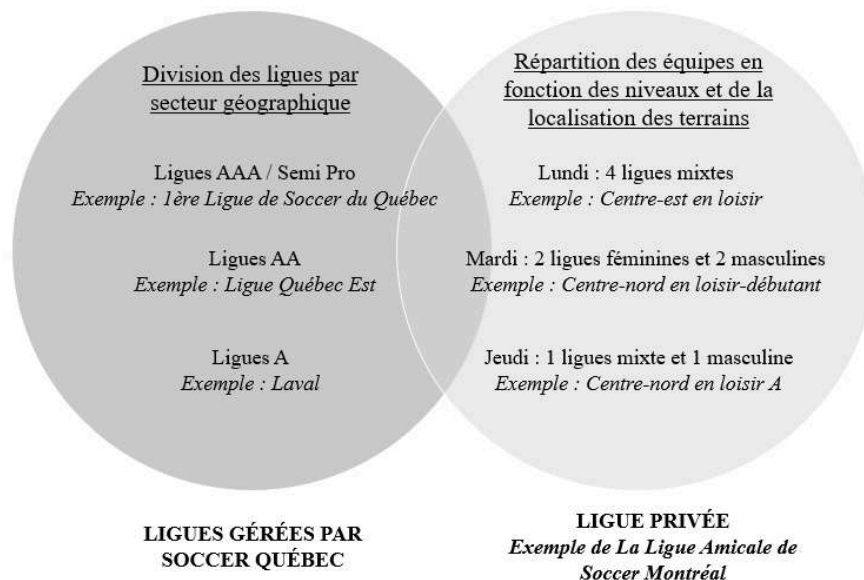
Division des ligues par secteur géographique

Ligues AAA / Semi Pro
*Exemple : 1ère Ligue de Soccer du Québec*

Ligues AA
*Exemple : Ligue Québec Est*

Ligues A
*Exemple : Laval*

Répartition des équipes en fonction des niveaux et de la localisation des terrains

Lundi : 4 ligues mixtes
*Exemple : Centre-est en loisir*

Mardi : 2 ligues féminines et 2 masculines
*Exemple : Centre-nord en loisir-débutant*

Jeudi : 1 ligues mixte et 1 masculine
*Exemple : Centre-nord en loisir A*

LIGUES GÉRÉES PAR SOCCER QUÉBEC

LIGUE PRIVÉE
*Exemple de La Ligue Amicale de Soccer Montréal*